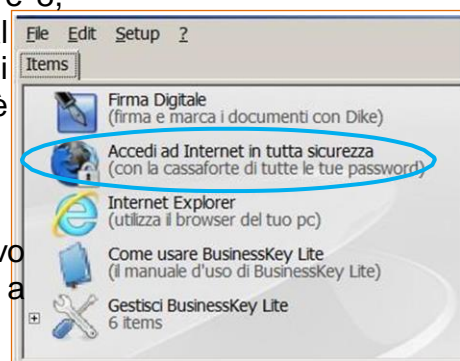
File Edit Setup ?

Items

Firma Digitale
(firma e marca i documenti con Dike)

Accedi ad Internet in tutta sicurezza
(con la cassaforte di tutte le tue password)

Internet Explorer
(utilizza il browser del tuo pc)

Come usare BusinessKey Lite
(il manuale d'uso di BusinessKey Lite)

Gestisci BusinessKey Lite
6 items